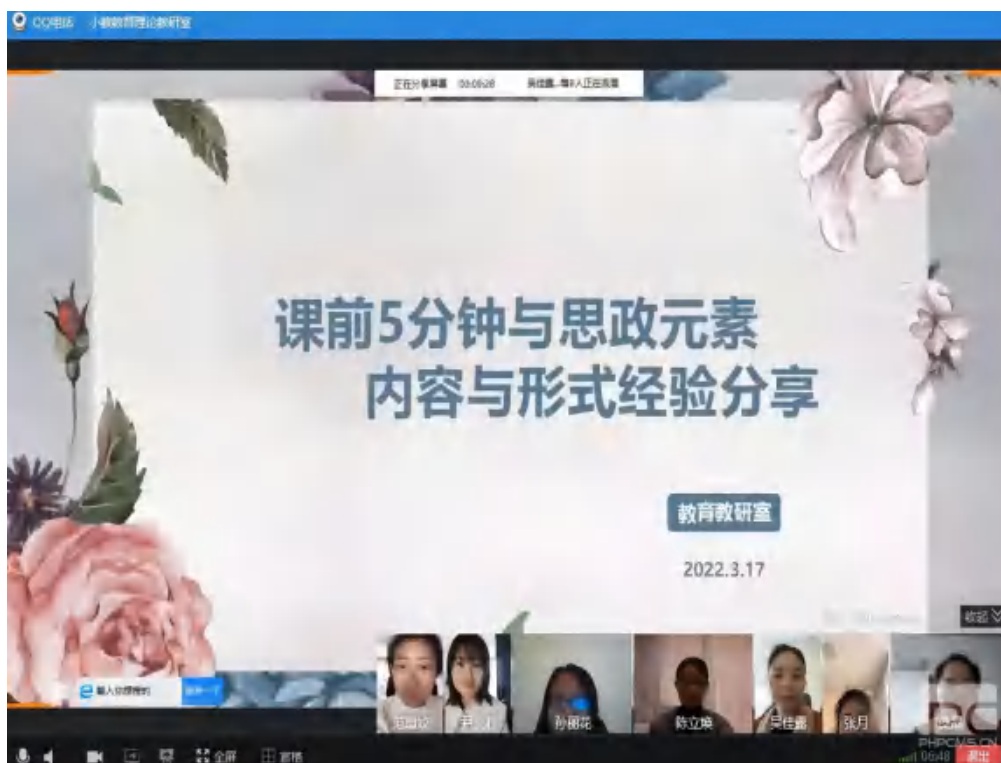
QQ电话 小教教育理论教研室

正在分享屏幕 00:05:28 吴佳鑫...等8人正在观看

课前5分钟与思政元素
内容与形式经验分享

教育教研室

2022.3.17

收起

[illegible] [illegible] 孙丽花 陈立焕 吴佳鑫 张月

全屏 画廊

PHPCMS.CN

00:48 退出